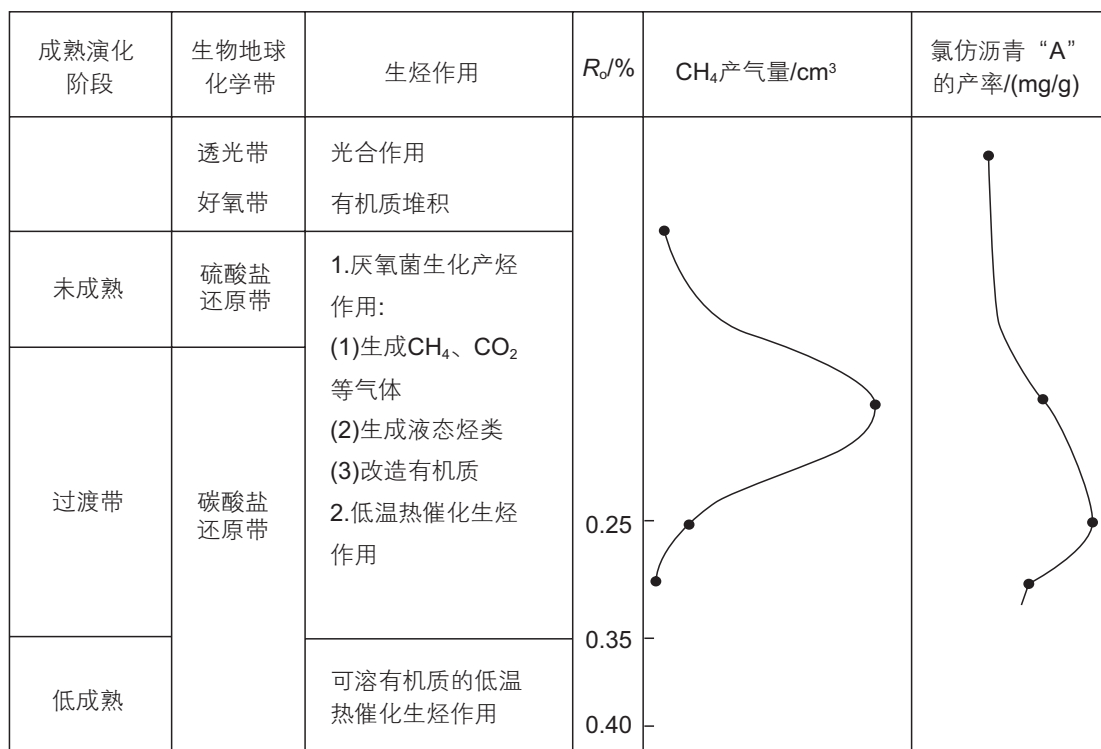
| 成熟演化阶段 | 生物地球化学带 | 生烃作用 | $R_o$/% | $CH_4$产气量/cm³ | 氯仿沥青“A”的产率/(mg/g) |
|---|---|---|---|---|---|
| | 透光带 好氧带 | 光合作用 有机质堆积 | | | |
| 未成熟 | 硫酸盐还原带 | 1.厌氧菌生化产烃作用: (1)生成$CH_4$、$CO_2$等气体 (2)生成液态烃类 (3)改造有机质 2.低温热催化生烃作用 | | | |
| 过渡带 | 碳酸盐还原带 | | 0.25 | | |
| 低成熟 | | 可溶有机质的低温热催化生烃作用 | 0.35 0.40 | | |